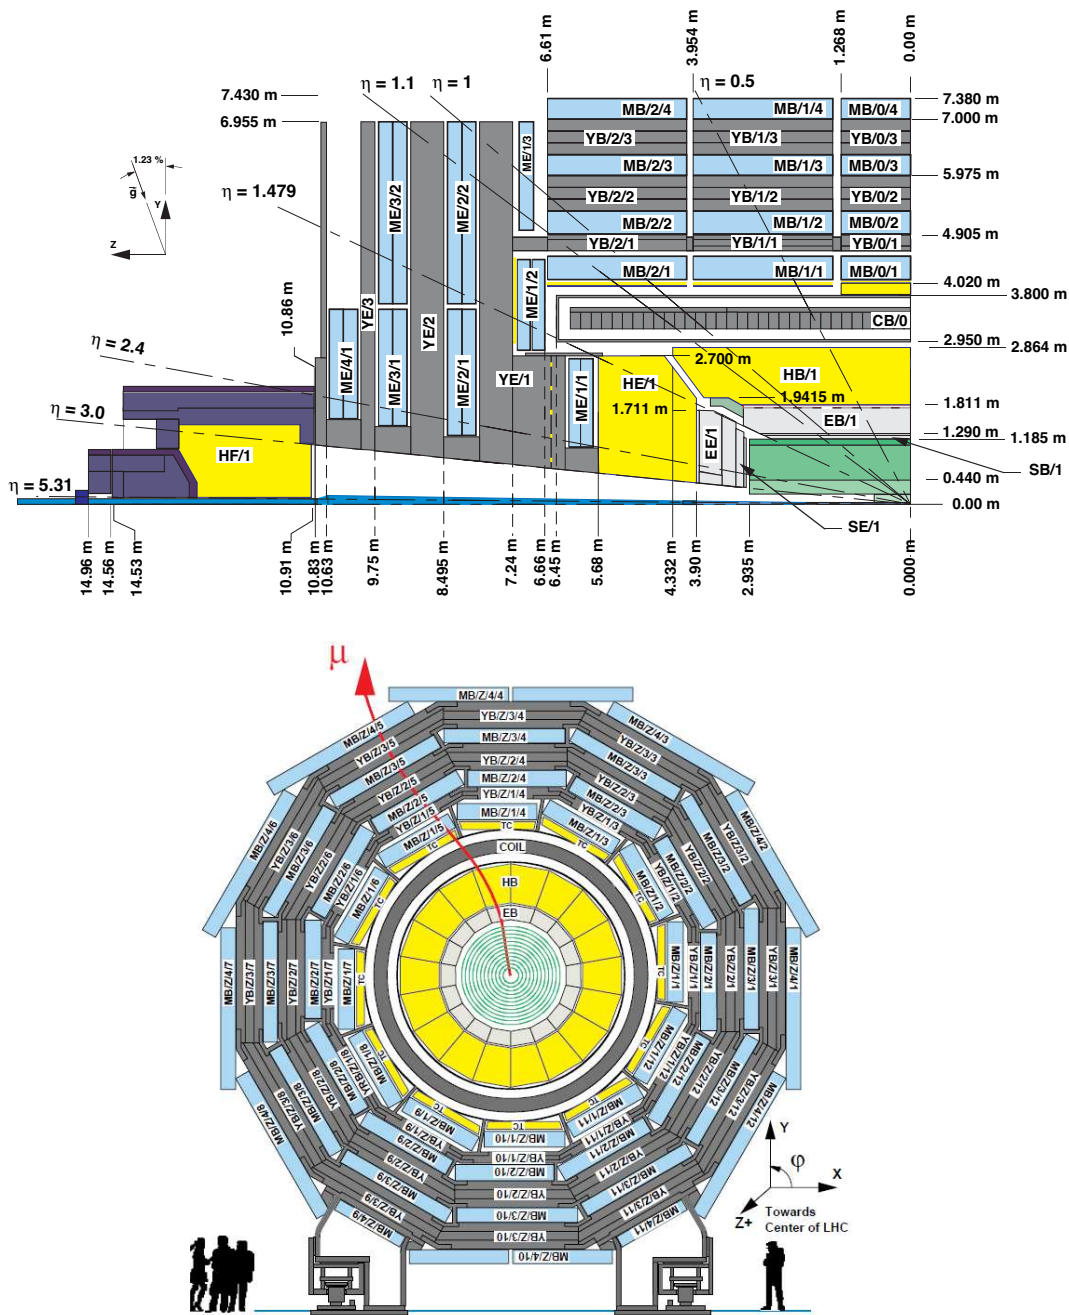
6.61 m
3.954 m
1.268 m
0.00 m

$\eta = 1.1$
$\eta = 1$
$\eta = 0.5$

7.430 m
6.955 m
7.380 m
7.000 m
5.975 m
4.905 m
4.020 m
3.800 m
2.950 m
2.864 m
1.811 m
1.290 m
1.185 m
0.440 m
0.00 m

1.23 %
$\bar{g}$
Y
Z

$\eta = 1.479$
$\eta = 2.4$
$\eta = 3.0$
$\eta = 5.31$

MB/2/4
MB/1/4
MB/0/4
YB/2/3
YB/1/3
YB/0/3
MB/2/3
MB/1/3
MB/0/3
YB/2/2
YB/1/2
YB/0/2
MB/2/2
MB/1/2
MB/0/2
YB/2/1
YB/1/1
YB/0/1
MB/2/1
MB/1/1
MB/0/1
CB/0
ME/1/3
ME/3/2
ME/2/2
ME/1/2
ME/4/1
YE/3
ME/3/1
YE/2
ME/2/1
YE/1
ME/1/1
HE/1
HB/1
EB/1
EE/1
HF/1
SB/1
SE/1
10.86 m
2.700 m
1.9415 m
1.711 m

14.96 m
14.56 m
14.53 m
10.91 m
10.83 m
10.63 m
9.75 m
8.495 m
7.24 m
6.66 m
6.45 m
5.68 m
4.332 m
3.90 m
2.935 m
0.000 m

μ
MB/Z/4/4
YB/Z/3/4
MB/Z/3/4
YB/Z/2/4
MB/Z/2/4
YB/Z/1/4
MB/Z/1/4
TC
COIL
HB
EB
MB/Z/4/5
YB/Z/3/5
MB/Z/3/5
YB/Z/2/5
MB/Z/2/5
YB/Z/1/5
MB/Z/1/5
MB/Z/4/3
YB/Z/3/3
MB/Z/3/3
YB/Z/2/3
MB/Z/2/3
YB/Z/1/3
MB/Z/1/3
MB/Z/4/6
YB/Z/3/6
MB/Z/3/6
YB/Z/2/6
MB/Z/2/6
YB/Z/1/6
MB/Z/1/6
MB/Z/4/2
YB/Z/3/2
MB/Z/3/2
YB/Z/2/2
MB/Z/2/2
YB/Z/1/2
MB/Z/1/2
MB/Z/4/7
YB/Z/3/7
MB/Z/3/7
YB/Z/2/7
MB/Z/2/7
YB/Z/1/7
MB/Z/1/7
MB/Z/1/1
YB/Z/1/1
MB/Z/2/1
YB/Z/2/1
MB/Z/3/1
YB/Z/3/1
MB/Z/4/1
MB/Z/4/8
YB/Z/3/8
MB/Z/3/8
YB/Z/2/8
MB/Z/2/8
YB/Z/1/8
MB/Z/1/8
MB/Z/4/12
YB/Z/3/12
MB/Z/3/12
YB/Z/2/12
MB/Z/2/12
YB/Z/1/12
MB/Z/1/12
MB/Z/4/9
YB/Z/3/9
MB/Z/3/9
YB/Z/2/9
MB/Z/2/9
YB/Z/1/9
MB/Z/1/9
MB/Z/4/11
YB/Z/3/11
MB/Z/3/11
YB/Z/2/11
MB/Z/2/11
YB/Z/1/11
MB/Z/1/11
MB/Z/1/10
YB/Z/1/10
MB/Z/2/10
YB/Z/2/10
MB/Z/3/10
YB/Z/3/10
MB/Z/4/10
Y
φ
X
Z+
Towards
Center of LHC